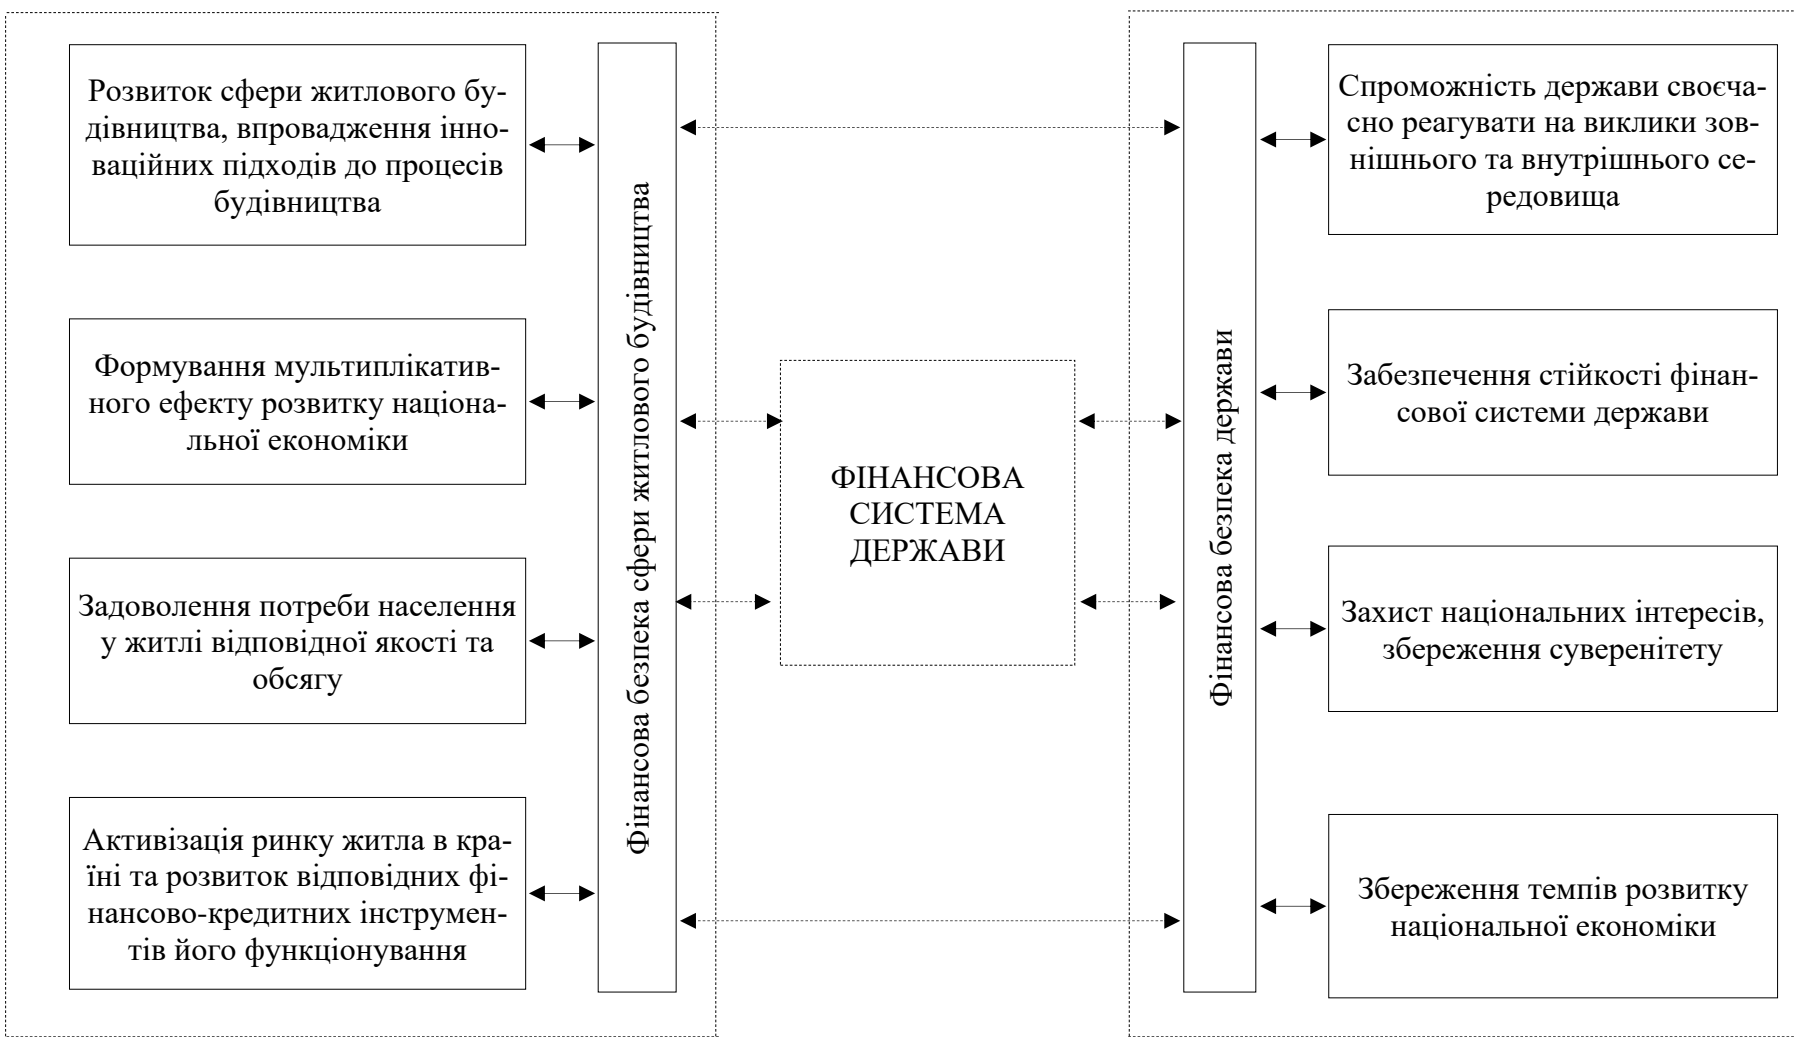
Розвиток сфери житлового будівництва, впровадження інноваційних підходів до процесів будівництва

Формування мультиплікативного ефекту розвитку національної економіки

Задоволення потреби населення у житлі відповідної якості та обсягу

Активізація ринку житла в країні та розвиток відповідних фінансово-кредитних інструментів його функціонування

Фінансова безпека сфери житлового будівництва

ФІНАНСОВА СИСТЕМА ДЕРЖАВИ

Фінансова безпека держави

Спроможність держави своєчасно реагувати на виклики зовнішнього та внутрішнього середовища

Забезпечення стійкості фінансової системи держави

Захист національних інтересів, збереження суверенітету

Збереження темпів розвитку національної економіки